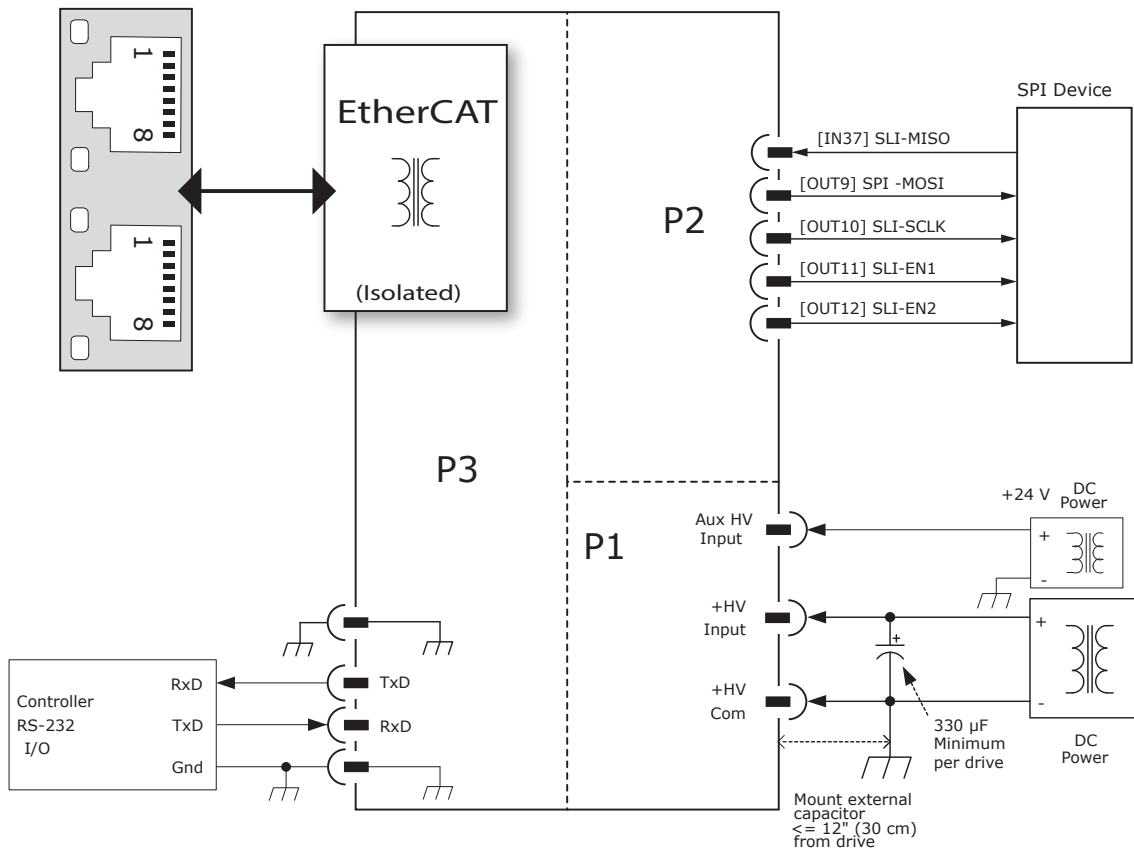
1
8
1
8

EtherCAT
(Isolated)

P2

P3

P1

SPI Device
[IN37] SLI-MISO
[OUT9] SPI -MOSI
[OUT10] SLI-SCLK
[OUT11] SLI-EN1
[OUT12] SLI-EN2

+24 V
DC Power
+
-
Aux HV Input

+HV Input
+HV Com
+
-
DC Power
+
330 μF Minimum per drive
Mount external capacitor <= 12" (30 cm) from drive

Controller
RS-232
I/O
RxD
TxD
Gnd
TxD
RxD